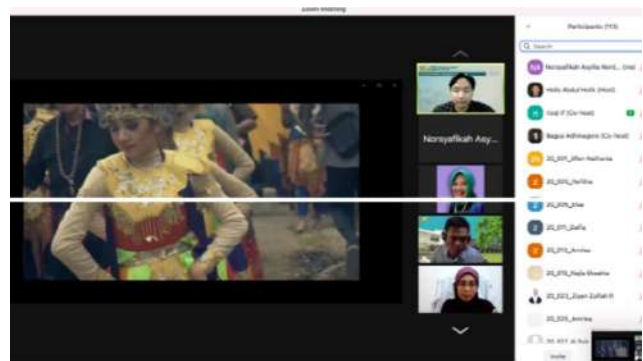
Zoom Meeting

Norsyafikah Asy...

Participants (115)

Search

Norsyafikah Asyila Nord... (me)

Hollo Abdul Holik (Host)

Gad F (Co-host)

Bagus Adhinagoro (Co-host)

20_001_Ulfan Nailaria

20_002_Yulfiha

20_009_Elsa

20_011_Dafia

20_013_Annisa

20_015_Najla Ghasha

20_021_Ziyan Zulfah R

20_025_Annisa

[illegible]

Invite